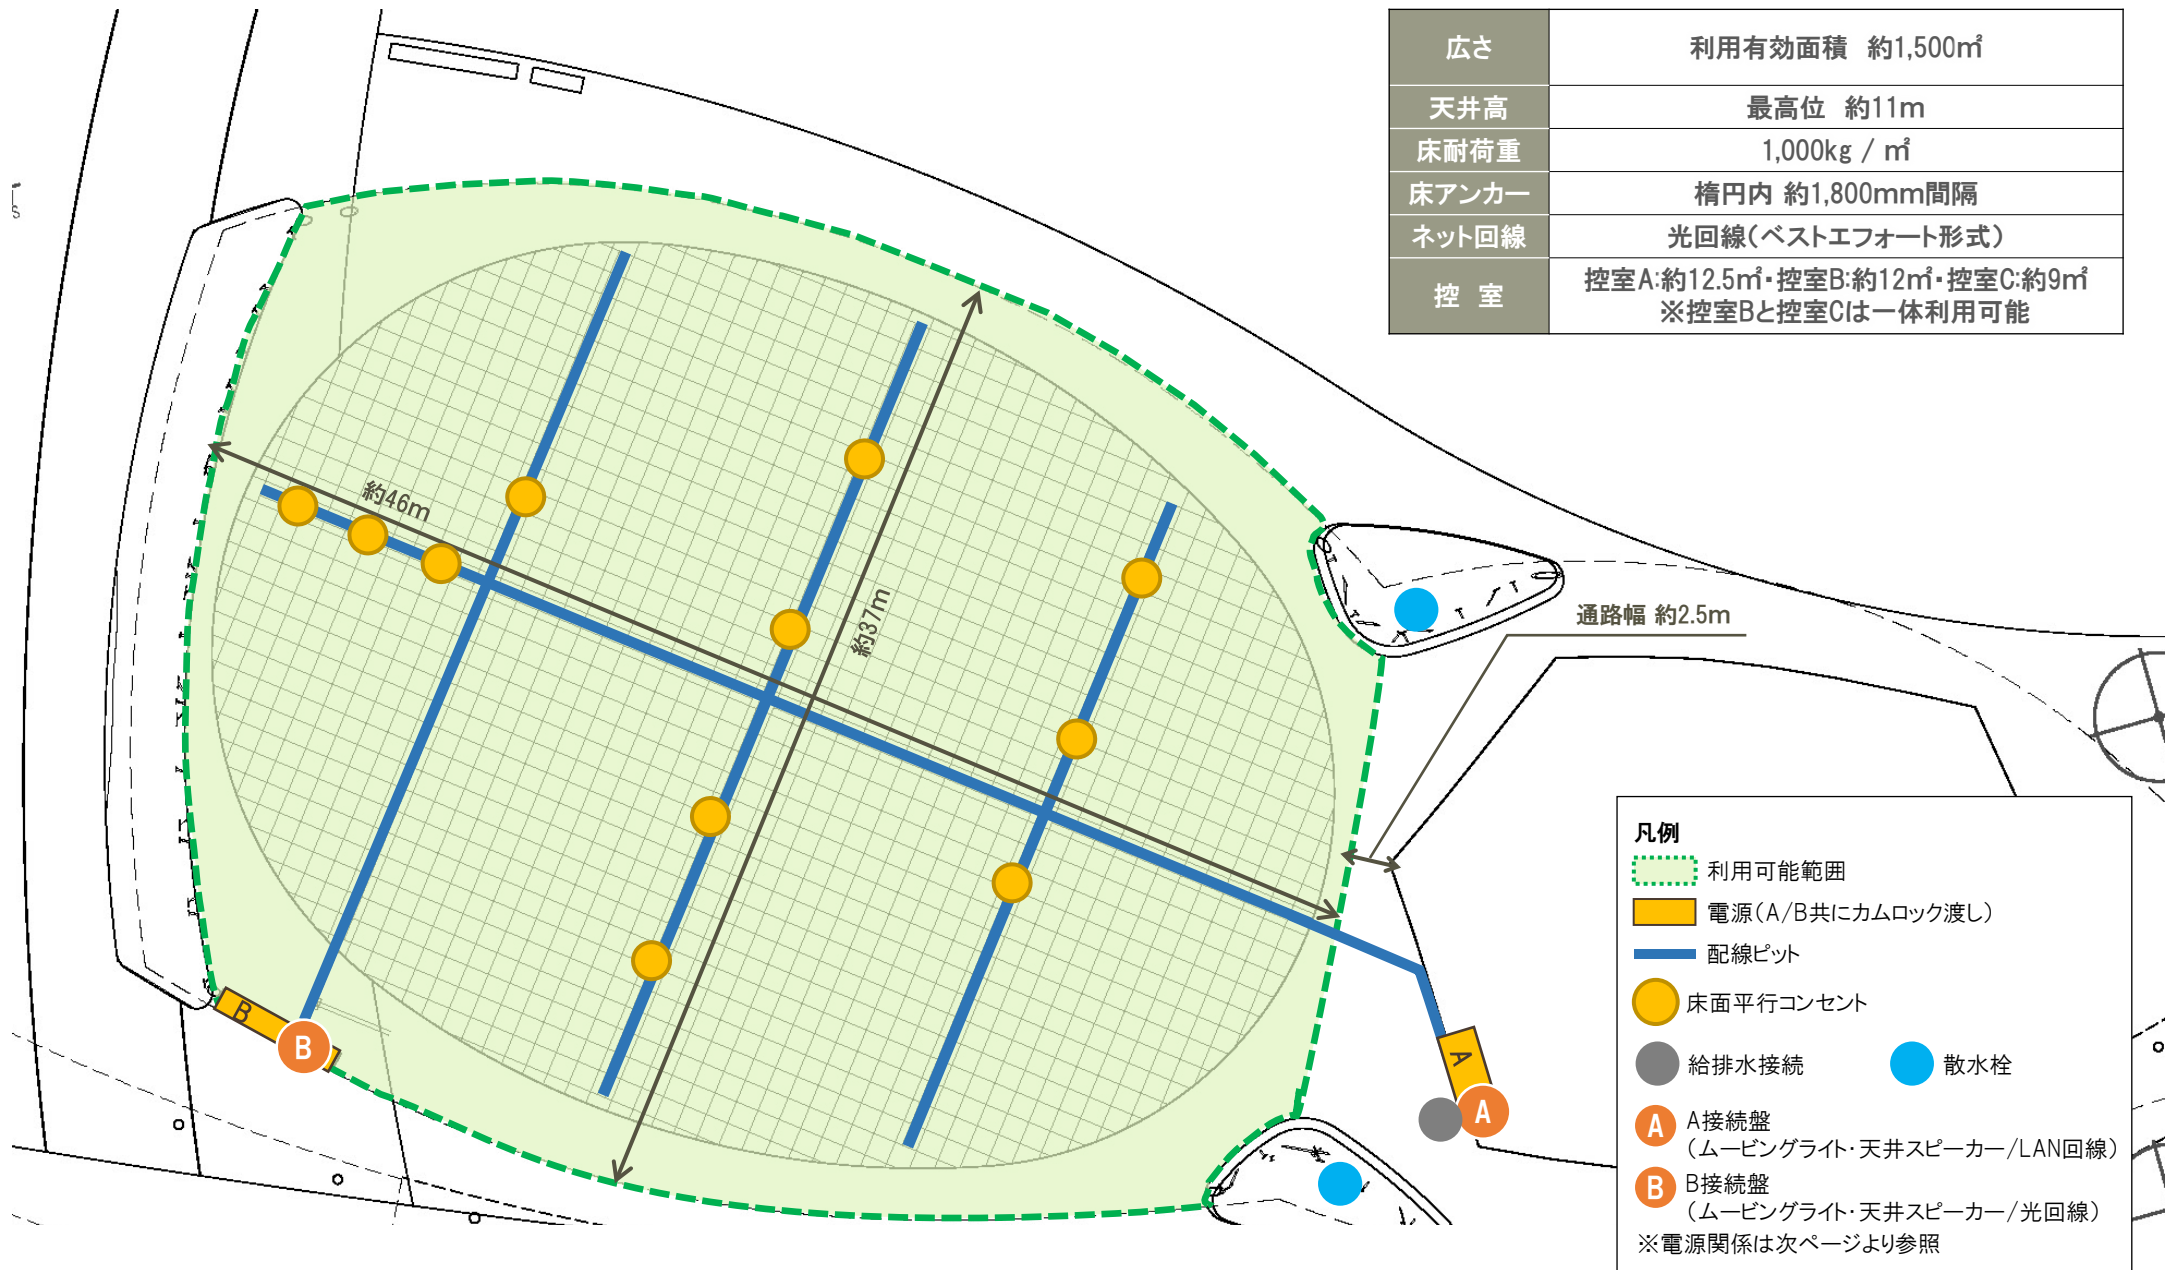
| 広さ | 利用有効面積　約1,500㎡ |
|---|---|
| 天井高 | 最高位　約11m |
| 床耐荷重 | 1,000kg / ㎡ |
| 床アンカー | 楕円内 約1,800mm間隔 |
| ネット回線 | 光回線(ベストエフォート形式) |
| 控　室 | 控室A:約12.5㎡・控室B:約12㎡・控室C:約9㎡ ※控室Bと控室Cは一体利用可能 |

約46m

約37m

通路幅 約2.5m

B

A

B

A

凡例

利用可能範囲

電源(A/B共にカムロック渡し)

配線ピット

床面平行コンセント

給排水接続

散水栓

A A接続盤 (ムービングライト・天井スピーカー/LAN回線)

B B接続盤 (ムービングライト・天井スピーカー/光回線)

※電源関係は次ページより参照